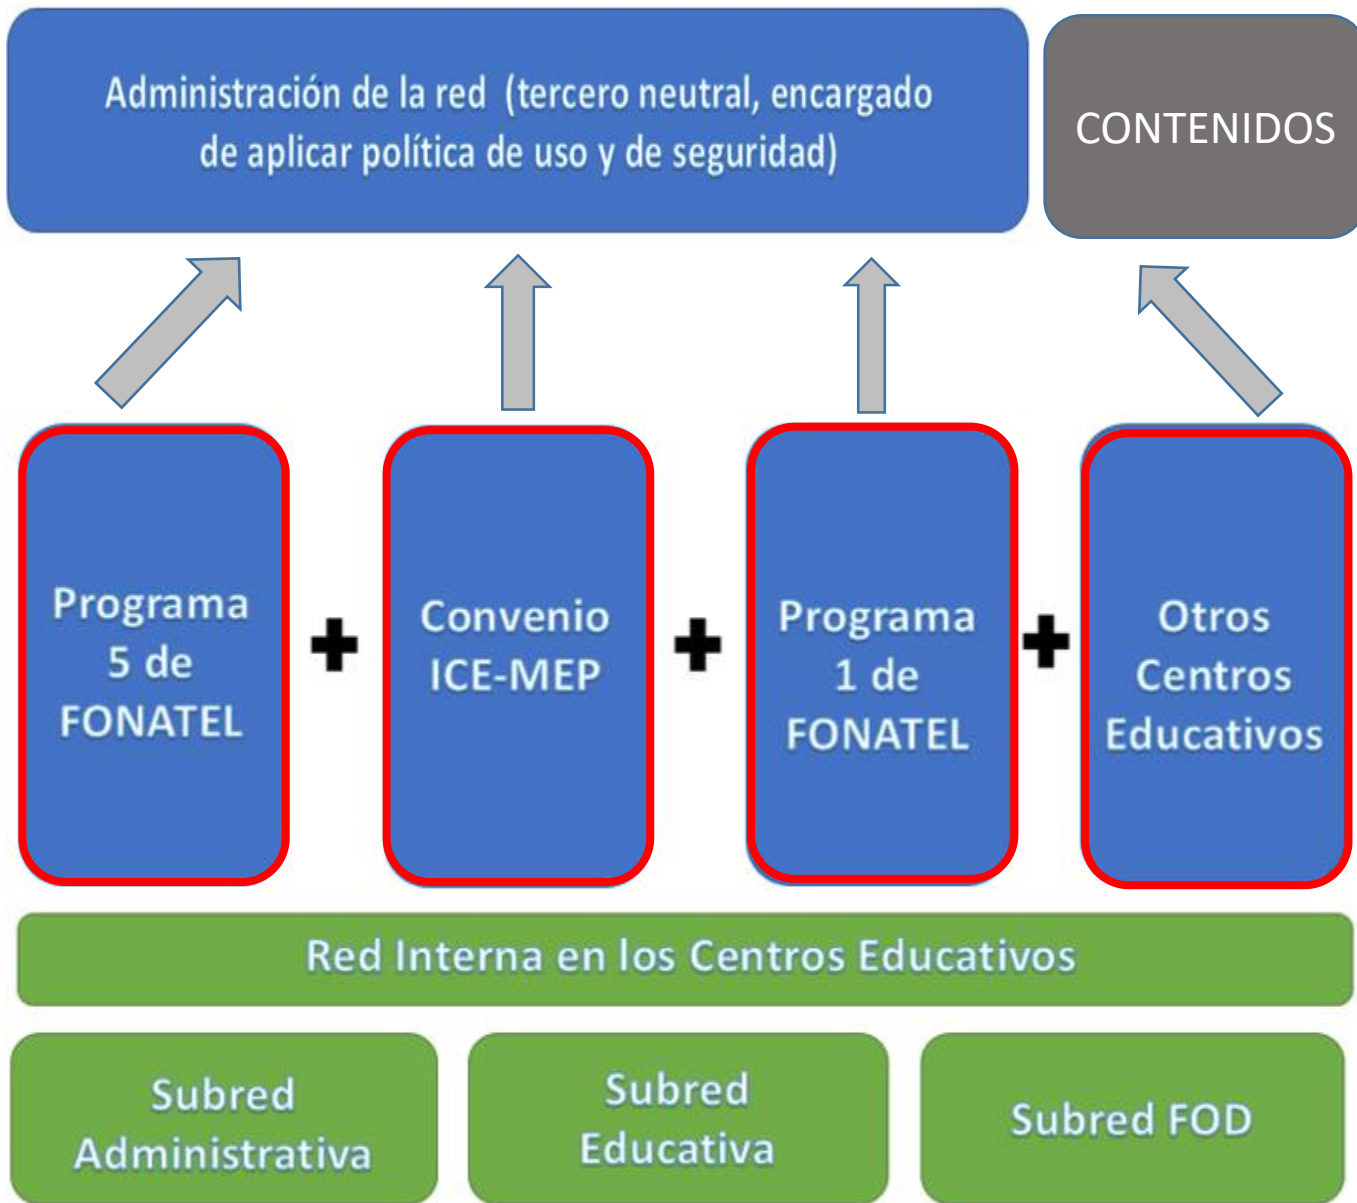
Administración de la red (tercero neutral, encargado de aplicar política de uso y de seguridad)

CONTENIDOS

Programa 5 de FONATEL

+

Convenio ICE-MEP

+

Programa 1 de FONATEL

+

Otros Centros Educativos

Red Interna en los Centros Educativos

Subred Administrativa

Subred Educativa

Subred FOD